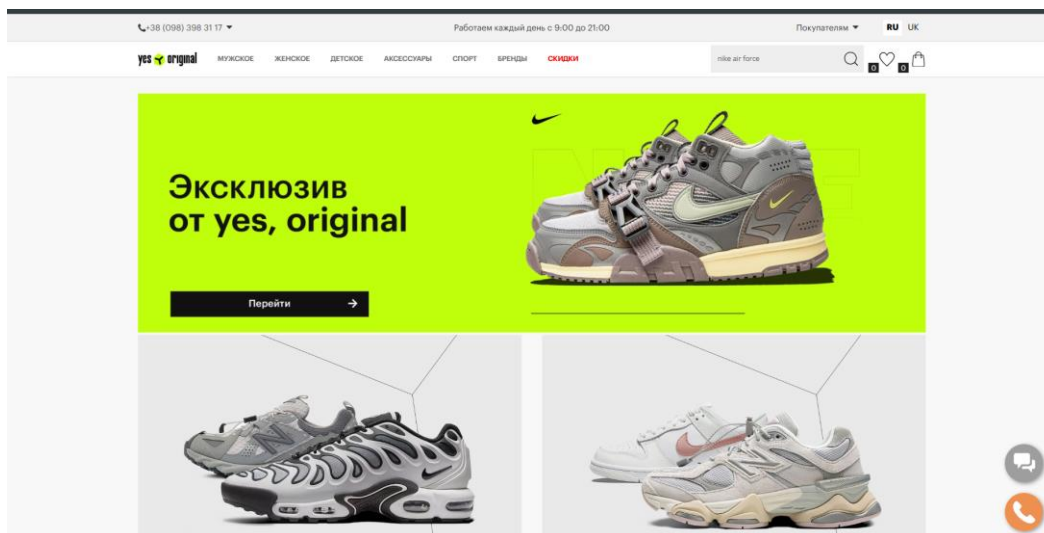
+38 (098) 398 31 17 ▾

Работаем каждый день с 9:00 до 21:00

Покупателям ▾

RU UK

yes original

МУЖСКОЕ ЖЕНСКОЕ ДЕТСКОЕ АКСЕССУАРЫ СПОРТ БРЕНДЫ СКИДКИ

nike air force

0 0

Эксклюзив от yes, original

Перейти →